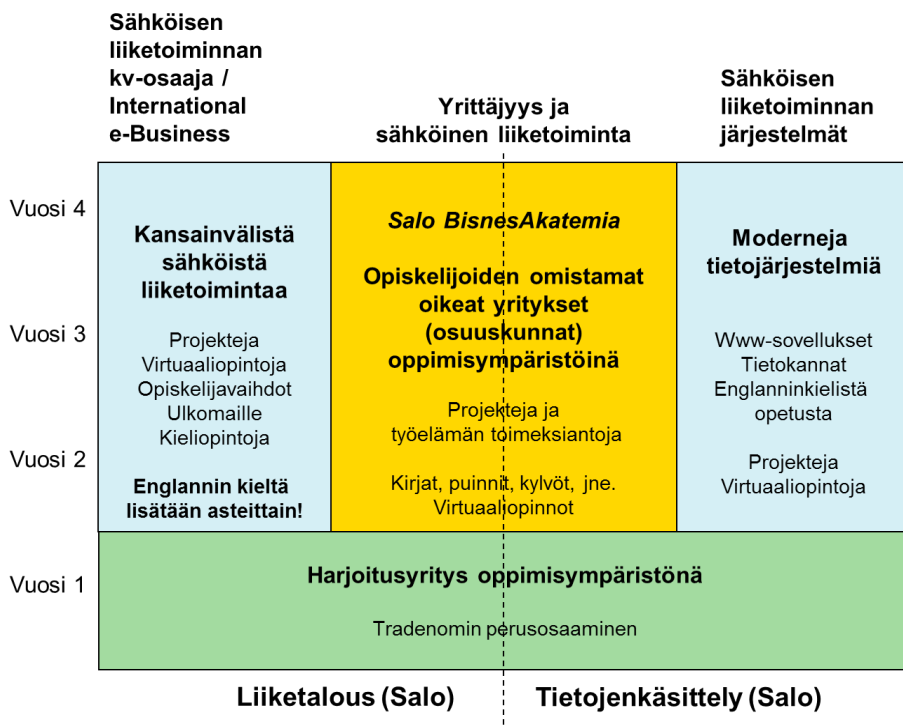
Sähköisen liiketoiminnan kv-osaaja / International e-Business

Yrittäjyys ja sähköinen liiketoiminta

Sähköisen liiketoiminnan järjestelmät

Vuosi 4

Vuosi 3

Vuosi 2

Vuosi 1

Kansainvälistä sähköistä liiketoimintaa

Projekteja
Virtuaaliopintoja
Opiskelijavaihdot
Ulkomaille
Kieliopintoja

Englannin kieltä lisätään asteittain!

Salo BisnesAkatemia

Opiskelijoiden omistamat oikeat yritykset (osuuskunnat) oppimisympäristöinä

Projekteja ja työelämän toimeksiantoja

Kirjat, puinnit, kylvöt, jne.
Virtuaaliopinnot

Moderneja tietojärjestelmiä

Www-sovellukset
Tietokannat
Englanninkielistä opetusta

Projekteja
Virtuaaliopintoja

Harjoitusyritys oppimisympäristönä

Tradenomin perusosaaminen

Liiketalous (Salo)

Tietojenkäsittely (Salo)